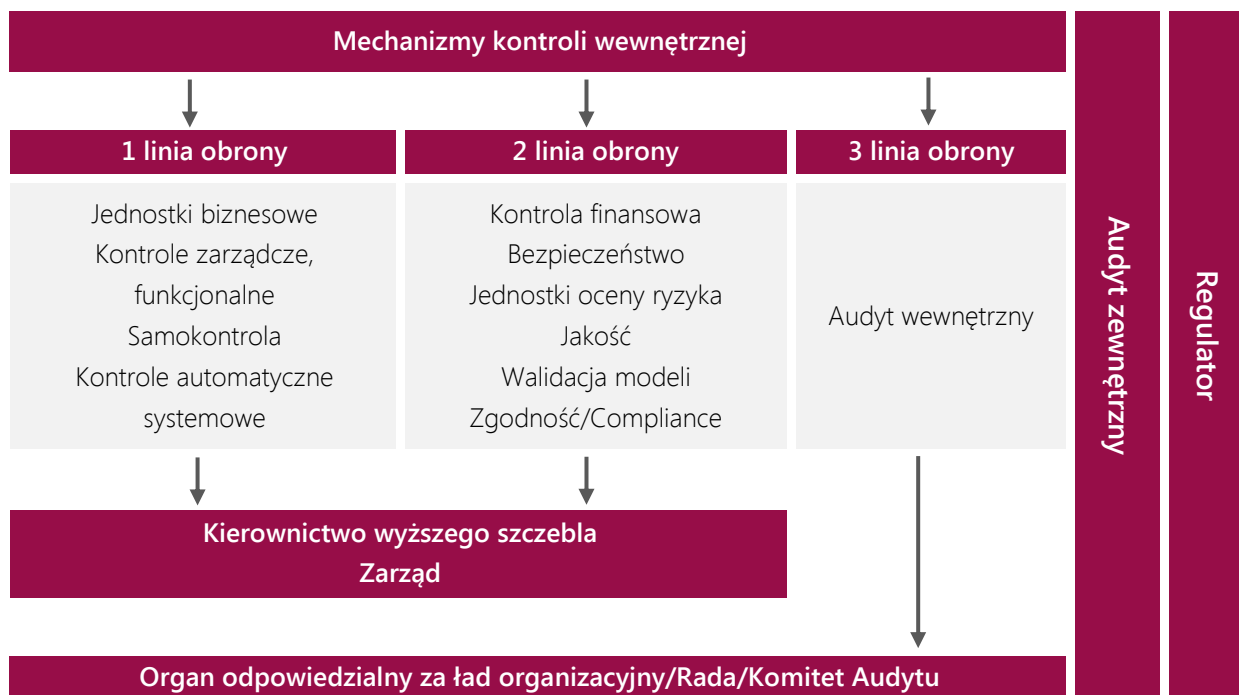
Mechanizmy kontroli wewnętrznej

1 linia obrony

Jednostki biznesowe
Kontrole zarządcze, funkcjonalne
Samokontrola
Kontrole automatyczne systemowe

2 linia obrony

Kontrola finansowa
Bezpieczeństwo
Jednostki oceny ryzyka
Jakość
Walidacja modeli
Zgodność/Compliance

3 linia obrony

Audyt wewnętrzny

Audyt zewnętrzny

Regulator

Kierownictwo wyższego szczebla
Zarząd

Organ odpowiedzialny za ład organizacyjny/Rada/Komitet Audytu